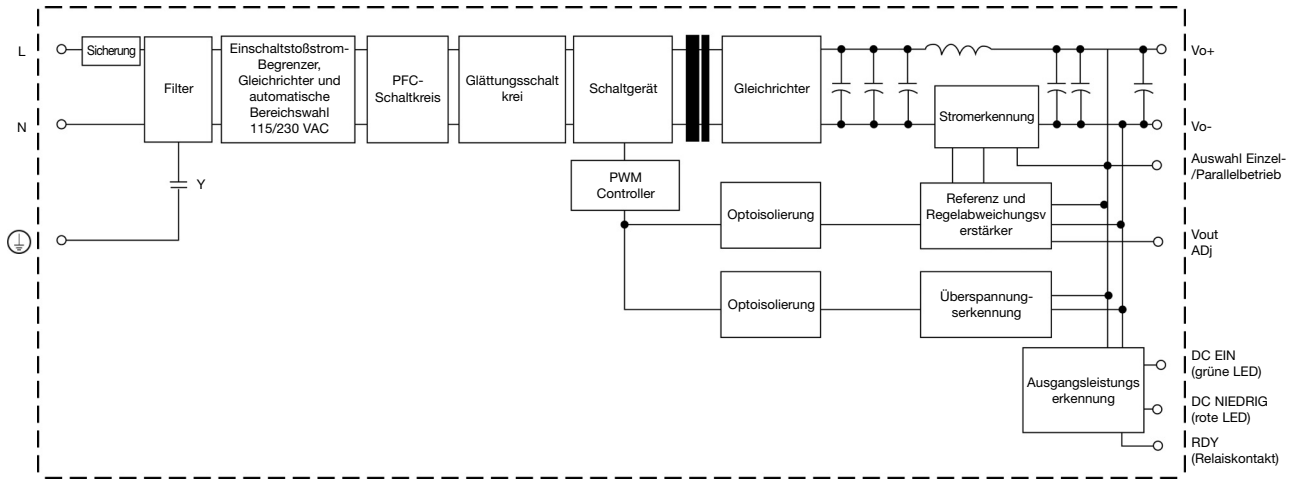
L

N

Sicherung

Filter

Y

Einschaltstoßstrom-Begrenzer, Gleichrichter und automatische Bereichswahl 115/230 VAC

PFC-Schaltkreis

Glättungsschalt krei

Schaltgerät

PWM Controller

Gleichrichter

Stromerkennung

Optoisolierung

Referenz und Regelabweichungsv erstärker

Optoisolierung

Überspannungs-serkennung

Ausgangsleistungs erkennung

Vo+

Vo-

Auswahl Einzel-/Parallelbetrieb

Vout ADj

DC EIN (grüne LED)

DC NIEDRIG (rote LED)

RDY (Relaiskontakt)